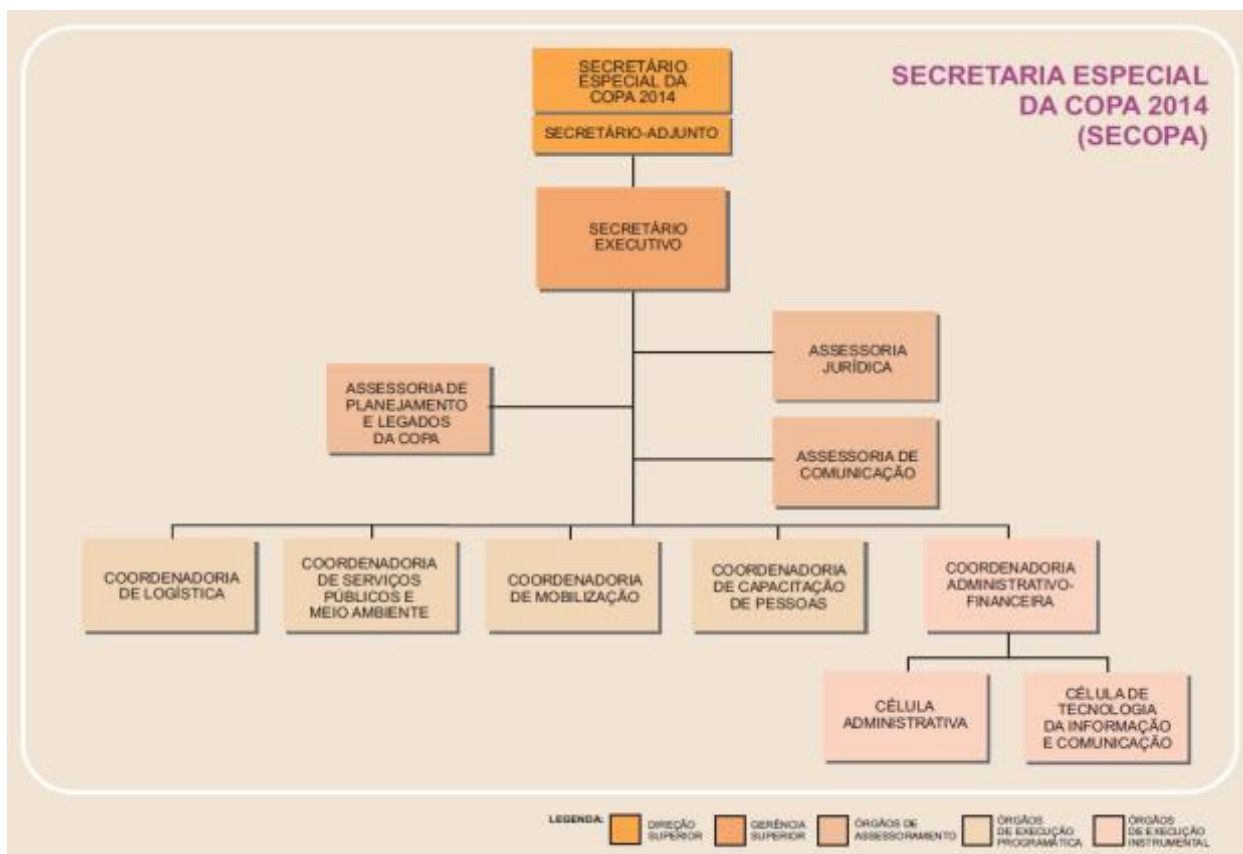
SECRETARIA ESPECIAL DA COPA 2014 (SECOPA)

SECRETÁRIO ESPECIAL DA COPA 2014

SECRETÁRIO-ADJUNTO

SECRETÁRIO EXECUTIVO

ASSESSORIA JURÍDICA

ASSESSORIA DE PLANEJAMENTO E LEGADOS DA COPA

ASSESSORIA DE COMUNICAÇÃO

COORDENADORIA DE LOGÍSTICA

COORDENADORIA DE SERVIÇOS PÚBLICOS E MEIO AMBIENTE

COORDENADORIA DE MOBILIZAÇÃO

COORDENADORIA DE CAPACITAÇÃO DE PESSOAS

COORDENADORIA ADMINISTRATIVO-FINANCEIRA

CÉLULA ADMINISTRATIVA

CÉLULA DE TECNOLOGIA DA INFORMAÇÃO E COMUNICAÇÃO

LEGENDA: DIREÇÃO SUPERIOR GERÊNCIA SUPERIOR ÓRGÃOS DE ASSESSORAMENTO ÓRGÃOS DE EXECUÇÃO PROGRAMÁTICA ÓRGÃOS DE EXECUÇÃO INSTRUMENTAL